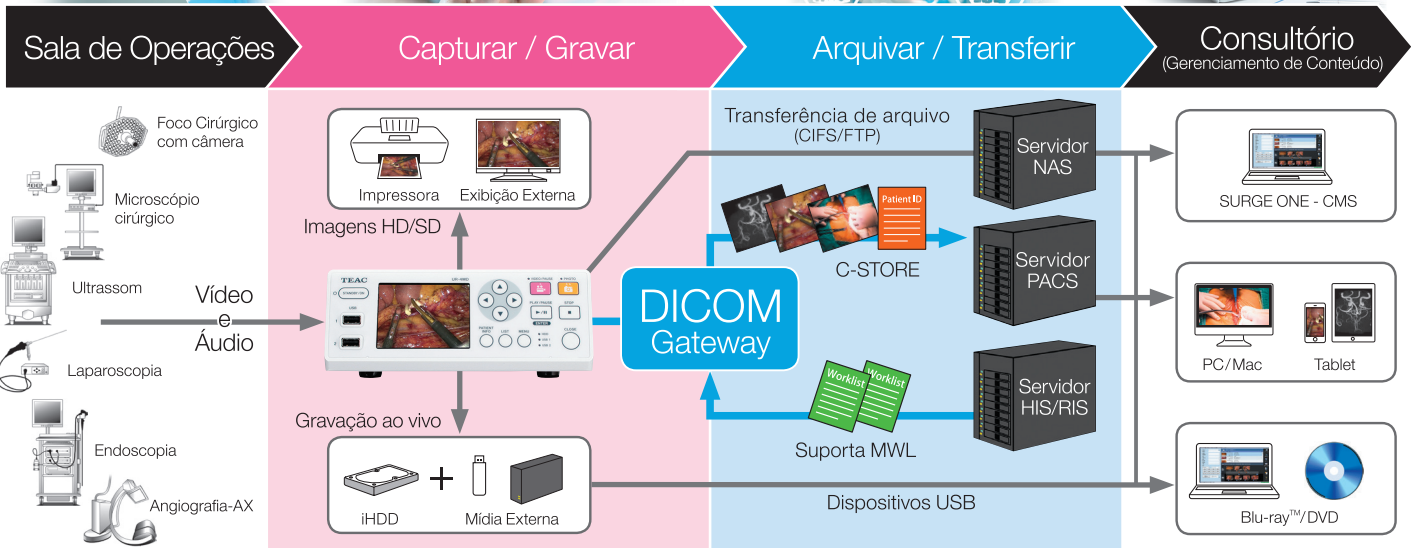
Sala de Operações

Capturar / Gravar

Arquivar / Transferir

Consultório
(Gerenciamento de Conteúdo)

Foco Cirúrgico com câmera

Microscópio cirúrgico

Ultrassom

Laparoscopia

Endoscopia

Angiografia-AX

Vídeo
e
Áudio

Impressora

Exibição Externa

Imagens HD/SD

TEAC

Gravação ao vivo

iHDD

+

Mídia Externa

Transferência de arquivo
(CIFS/FTP)

Patient ID

C-STORE

DICOM
Gateway

Worklist

Worklist

Suporta MWL

Dispositivos USB

Servidor NAS

Servidor PACS

Servidor HIS/RIS

SURGE ONE - CMS

PC/Mac

Tablet

Blu-ray™/DVD